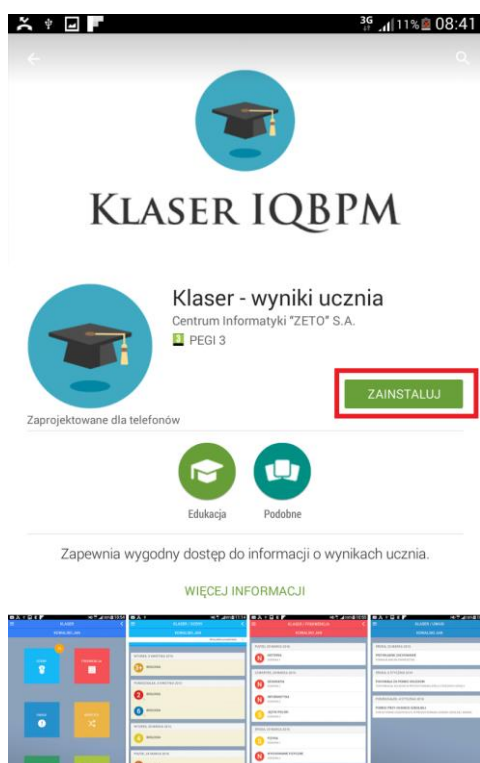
3G 11% 08:41

KLASER IQBPM

Klaser - wyniki ucznia
Centrum Informatyki "ZETO" S.A.
PEGI 3

ZAINSTALUJ

Zaprojektowane dla telefonów

Edukacja

Podobne

Zapewnia wygodny dostęp do informacji o wynikach ucznia.

WIĘCEJ INFORMACJI

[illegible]